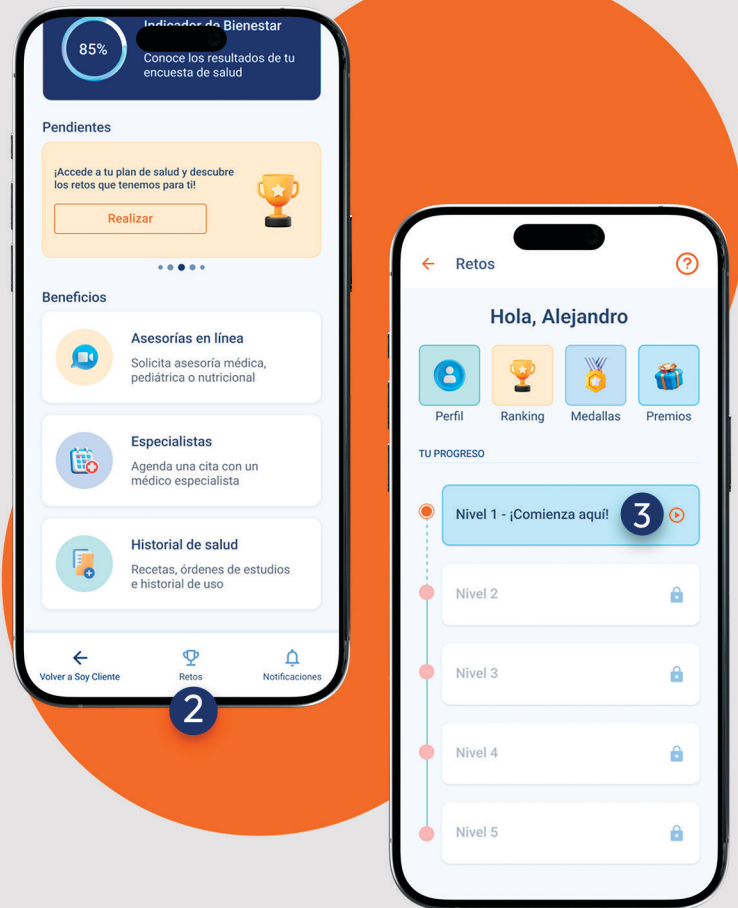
85%

Indicador de Bienestar

Conoce los resultados de tu encuesta de salud

Pendientes

¡Accede a tu plan de salud y descubre los retos que tenemos para ti!

Realizar

Beneficios

Asesorías en línea

Solicita asesoría médica, pediátrica o nutricional

Especialistas

Agenda una cita con un médico especialista

Historial de salud

Recetas, órdenes de estudios e historial de uso

Volver a Soy Cliente

Retos

Notificaciones

2

Retos

Hola, Alejandro

Perfil

Ranking

Medallas

Premios

TU PROGRESO

Nivel 1 - ¡Comienza aquí!

3

Nivel 2

Nivel 3

Nivel 4

Nivel 5